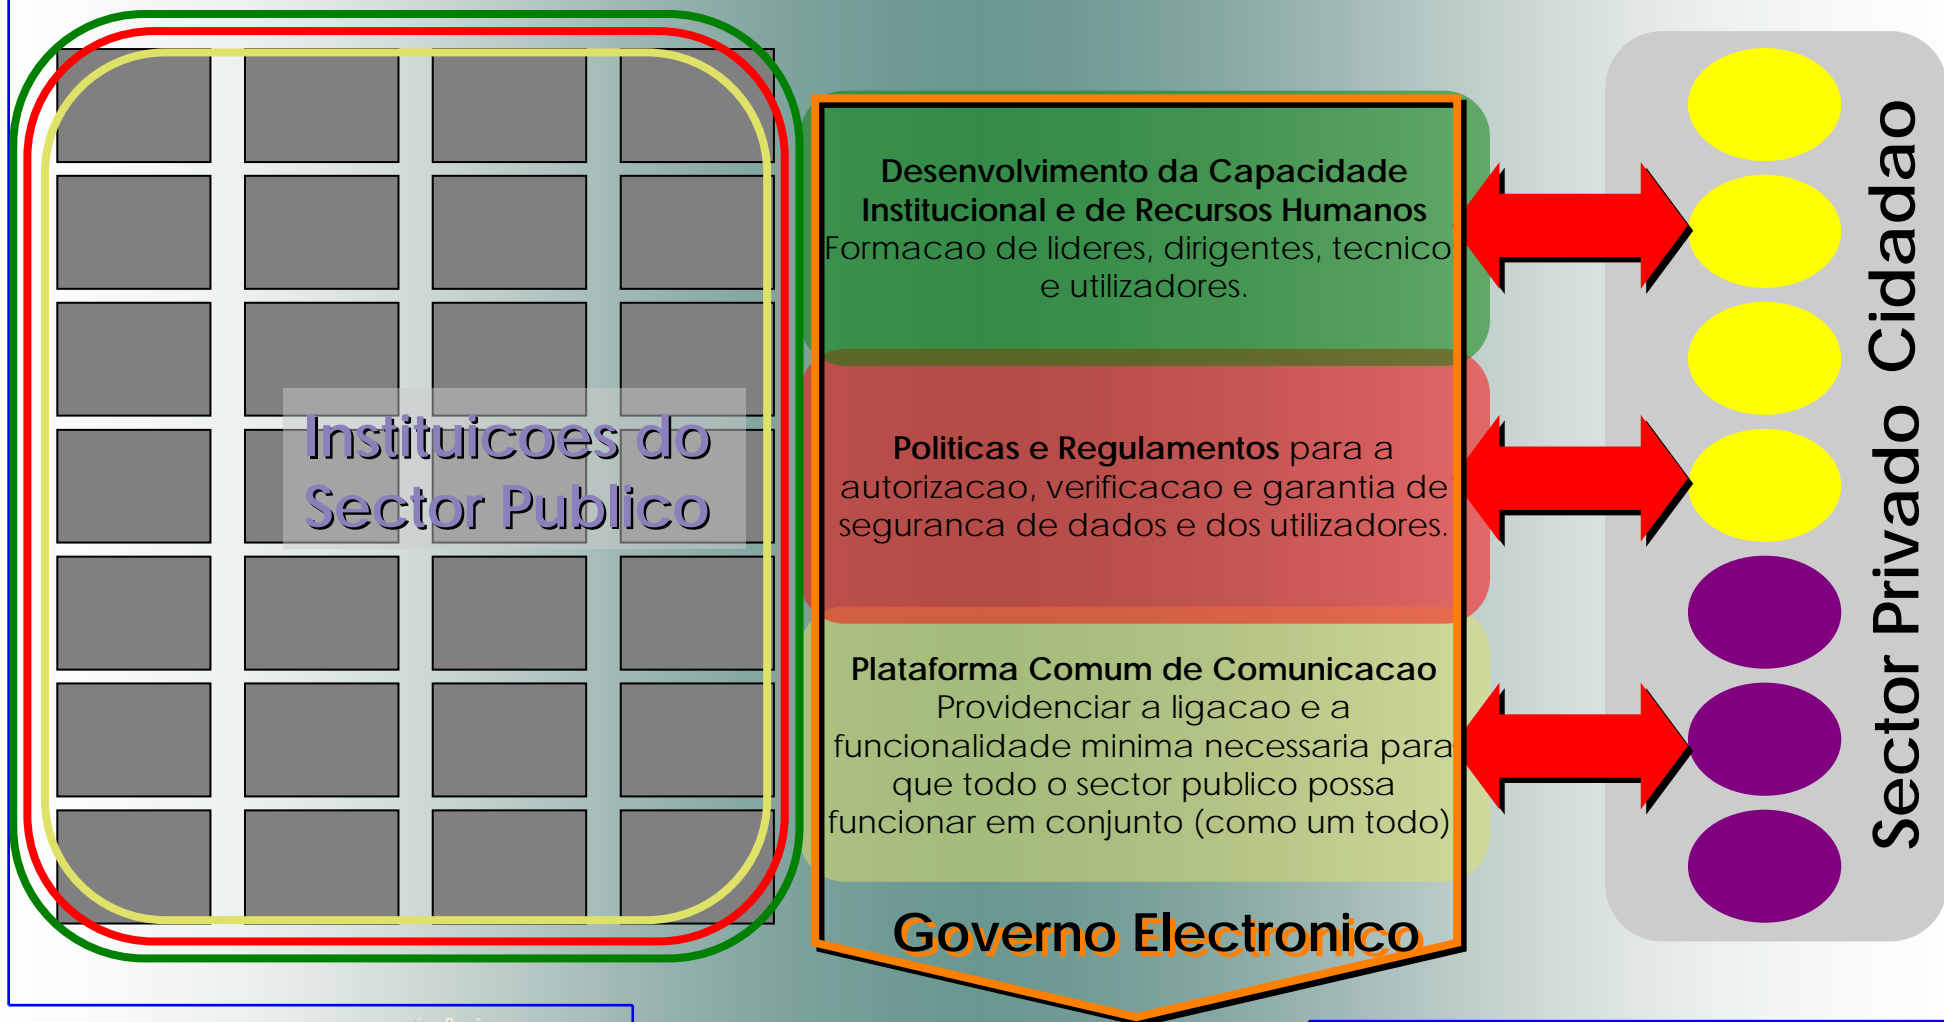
Instituicoes do Sector Publico

Desenvolvimento da Capacidade Institucional e de Recursos Humanos
Formacao de lideres, dirigentes, tecnico e utilizadores.

Politicas e Regulamentos para a autorizacao, verificacao e garantia de seguranca de dados e dos utilizadores.

Plataforma Comum de Comunicacao
Providenciar a ligacao e a funcionalidade minima necessaria para que todo o sector publico possa funcionar em conjunto (como um todo)

Governo Electronico

Sector Privado Cidadao